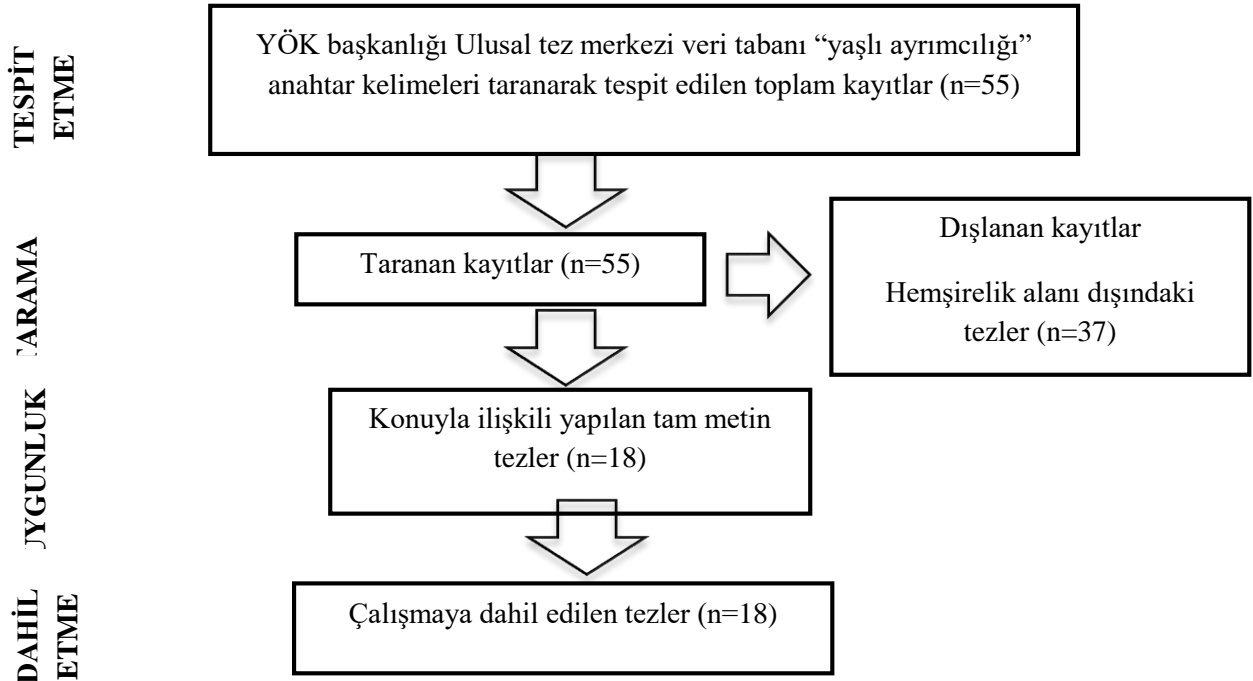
TESPİT ETME

YÖK başkanlığı Ulusal tez merkezi veri tabanı “yaşlı ayrımcılığı” anahtar kelimeleri taranarak tespit edilen toplam kayıtlar (n=55)

TARAMA

Taranan kayıtlar (n=55)

Dışlanan kayıtlar

Hemşirelik alanı dışındaki tezler (n=37)

UYGUNLUK

Konuyla ilişkili yapılan tam metin tezler (n=18)

DAHİL ETME

Çalışmaya dahil edilen tezler (n=18)